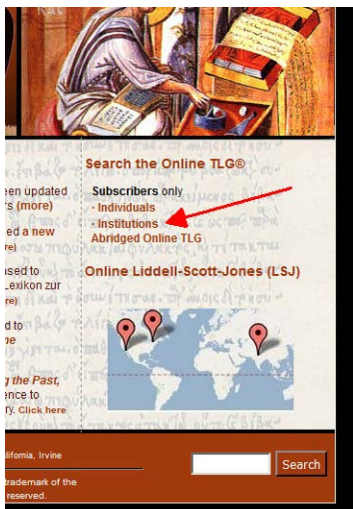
een updated
rs (more)

ed a new
re)

sused to
Lexikon zur
re)

d to
e

g the Past,
ence to
ry. Click here

Search the Online TLG®

Subscribers only
· Individuals
· Institutions
Abridged Online TLG

Online Liddell-Scott-Jones (LSJ)

lifornia, Irvine

trademark of the
reserved.

Search